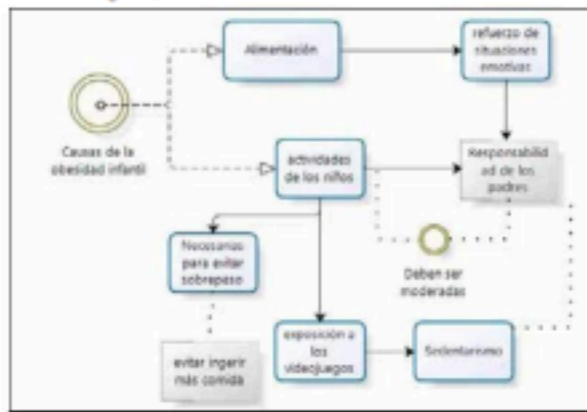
Alimentación

refuerzo de situaciones emotivas

Causas de la obesidad infantil

actividades de los niños

Responsabilidad de los padres

Necesarias para evitar sobrepeso

Deben ser moderadas

evitar ingerir más comida

exposición a los videojuegos

Sedentarismo